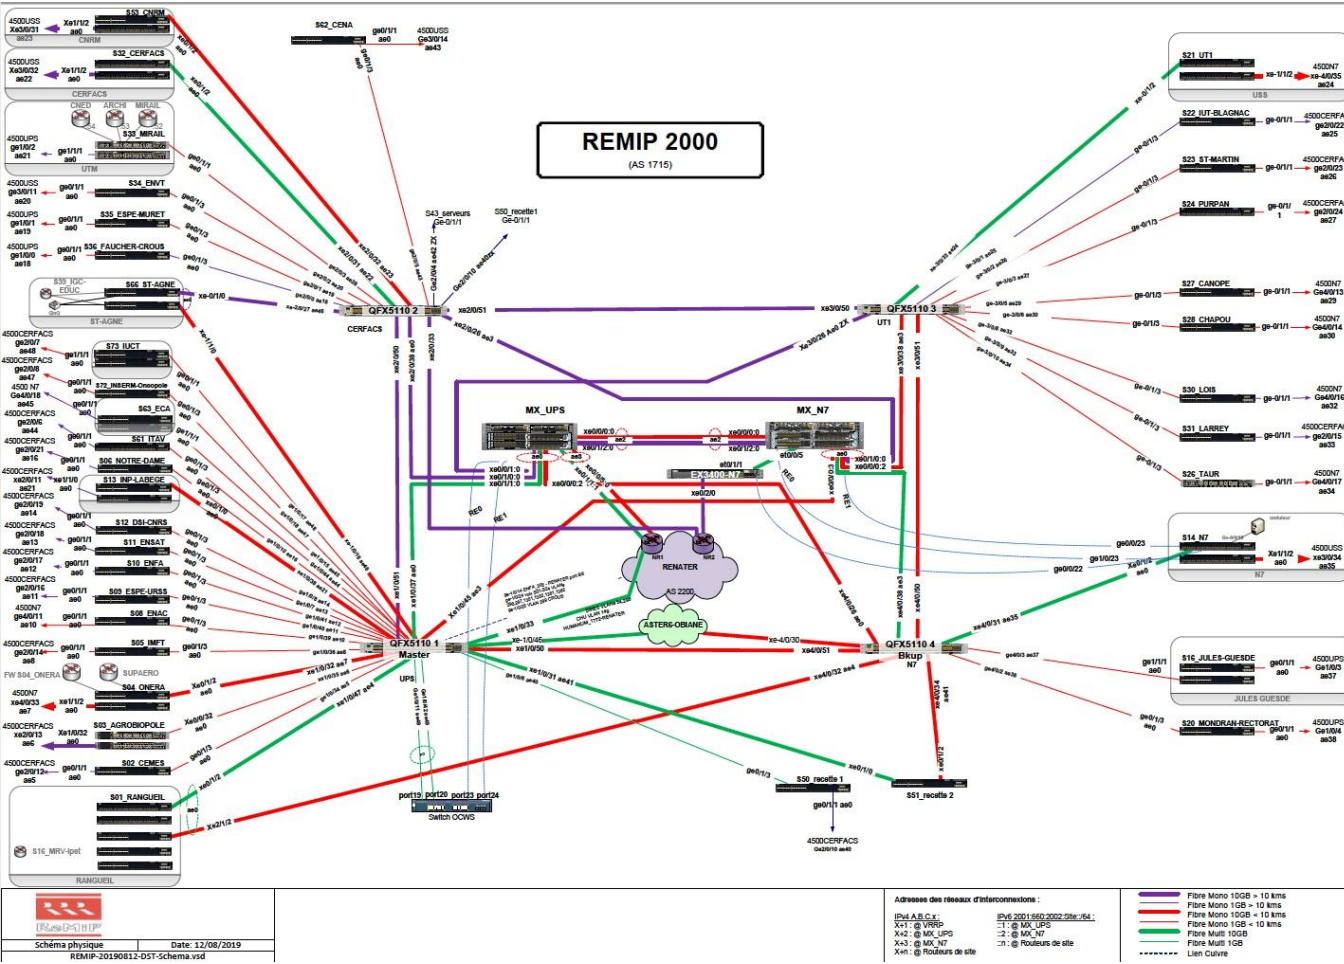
REMIP 2000
(AS 1715)

S53_CNRM
4500USS Xe3/0/31 ae23
Xe0/1/2 ae0
CNRM

S32_CERFACS
4500USS Xe3/0/32 ae22
Xe1/1/2 ae0
CERFACS

CNED ARCHI MIRAIL
S33_MIRAIL
4500UPS ge1/0/2 ae21
ge1/1/1 ae0
UTM

S34_ENVT
4500USS ge3/0/11 ae20
ge0/1/1 ae0

S35_ESPE-MURET
4500UPS ge1/0/1 ae13
ge0/1/1 ae0

S36_FAUCHER-CROUS
4500UPS ge1/0/0 ae18
ge0/1/1 ae0

S39_IGC-EDUC
S66_ST-AGNE
xe-0/1/0
ST-AGNE

S62_CENA
ge0/1/1 ae0
4500USS Ge3/0/14 ae43

S43_serveurs Ge-0/1/1
S50_recette1 Ge-0/1/1

QFX5110 2
CERFACS
xe2/0/51
xe2/0/26 ae3

S73_IUCT
S72_INSERM-Oncopole
S63_ECA
S61_ITAV
S06_NOTRE-DAME
S13_INP-LABEGE
S12_DSI-CNRS
S11_ENSAT
S10_ENFA
S09_ESPE-URSS
S08_ENAC
S05_IMFT
SUPAERO
FW S04_ONERA
S04_ONERA
S03_AGROBIOPOLE
S02_CEMES
S01_RANGUEIL
S16_MRV-ipet
RANGUEIL

MX_UPS
MX_N7
xe0/0/0:0
xe0/1/2:0
ae2
xe0/1/2:0
xe0/1/0:0
xe0/0/0:2
ae0
EX3400-N7
et0/0/5
xe0/2/0
RE0
RE1
RENATER
AS 2200
ASTER8-OBIANE
NR1 NR2

QFX5110 1
Master
UPS
QFX5110 4
Bkup
N7

port19 port20 port23 port24
Switch OCWS

S50_recette 1
ge0/1/1 ae0
4500CERFACS Ge2/0/10 ae40
S51_recette 2

QFX5110 3
UT1
xe3/0/50
Xe-3/0/26 Ae0 ZX

S21_UT1
xe-1/1/2
4500N7 xe-4/0/35 ae24
USS
S22_IUT-BLAGNAC
ge-0/1/1
4500CERFACS ge2/0/22 ae25
S23_ST-MARTIN
ge-0/1/1
4500CERFACS ge2/0/23 ae26
S24_PURPAN
Ge-0/1/1
4500CERFACS ge2/0/24 ae27
S27_CANOPE
ge-0/1/1
4500N7 Ge4/0/13 ae29
S28_CHAPOU
ge-0/1/1
4500N7 Ge4/0/14 ae30
S30_LOIS
ge-0/1/1
4500N7 Ge4/0/16 ae32
S31_LARREY
ge-0/1/1
4500CERFACS ge2/0/15 ae33
S26_TAUR
ge-0/1/1
4500N7 Ge4/0/17 ae34
S14_N7
Xe1/1/2 ae0
4500USS xe3/0/34 ae35
N7
S16_JULES-GUESDE
ge0/1/1 ae0
4500UPS Ge1/0/3 ae37
JULES GUESDE
S20_MONDRAN-RECTORAT
ge0/1/1 ae0
4500UPS Ge1/0/4 ae38

REMIP
Schéma physique
Date: 12/08/2019
REMIP-20190812-DST-Schema.vsd

Adresses des réseaux d'interconnexions :
IPv4 A.B.C.x :
X+1 : @ VRRP
X+2 : @ MX_UPS
X+3 : @ MX_N7
X+n : @ Routeurs de site
IPv6 2001:660:2002:Site::/64 :
::1 : @ MX_UPS
::2 : @ MX_N7
::n : @ Routeurs de site

Fibre Mono 10GB > 10 kms
Fibre Mono 1GB > 10 kms
Fibre Mono 10GB < 10 kms
Fibre Mono 1GB < 10 kms
Fibre Multi 10GB
Fibre Multi 1GB
Lien Cuivre